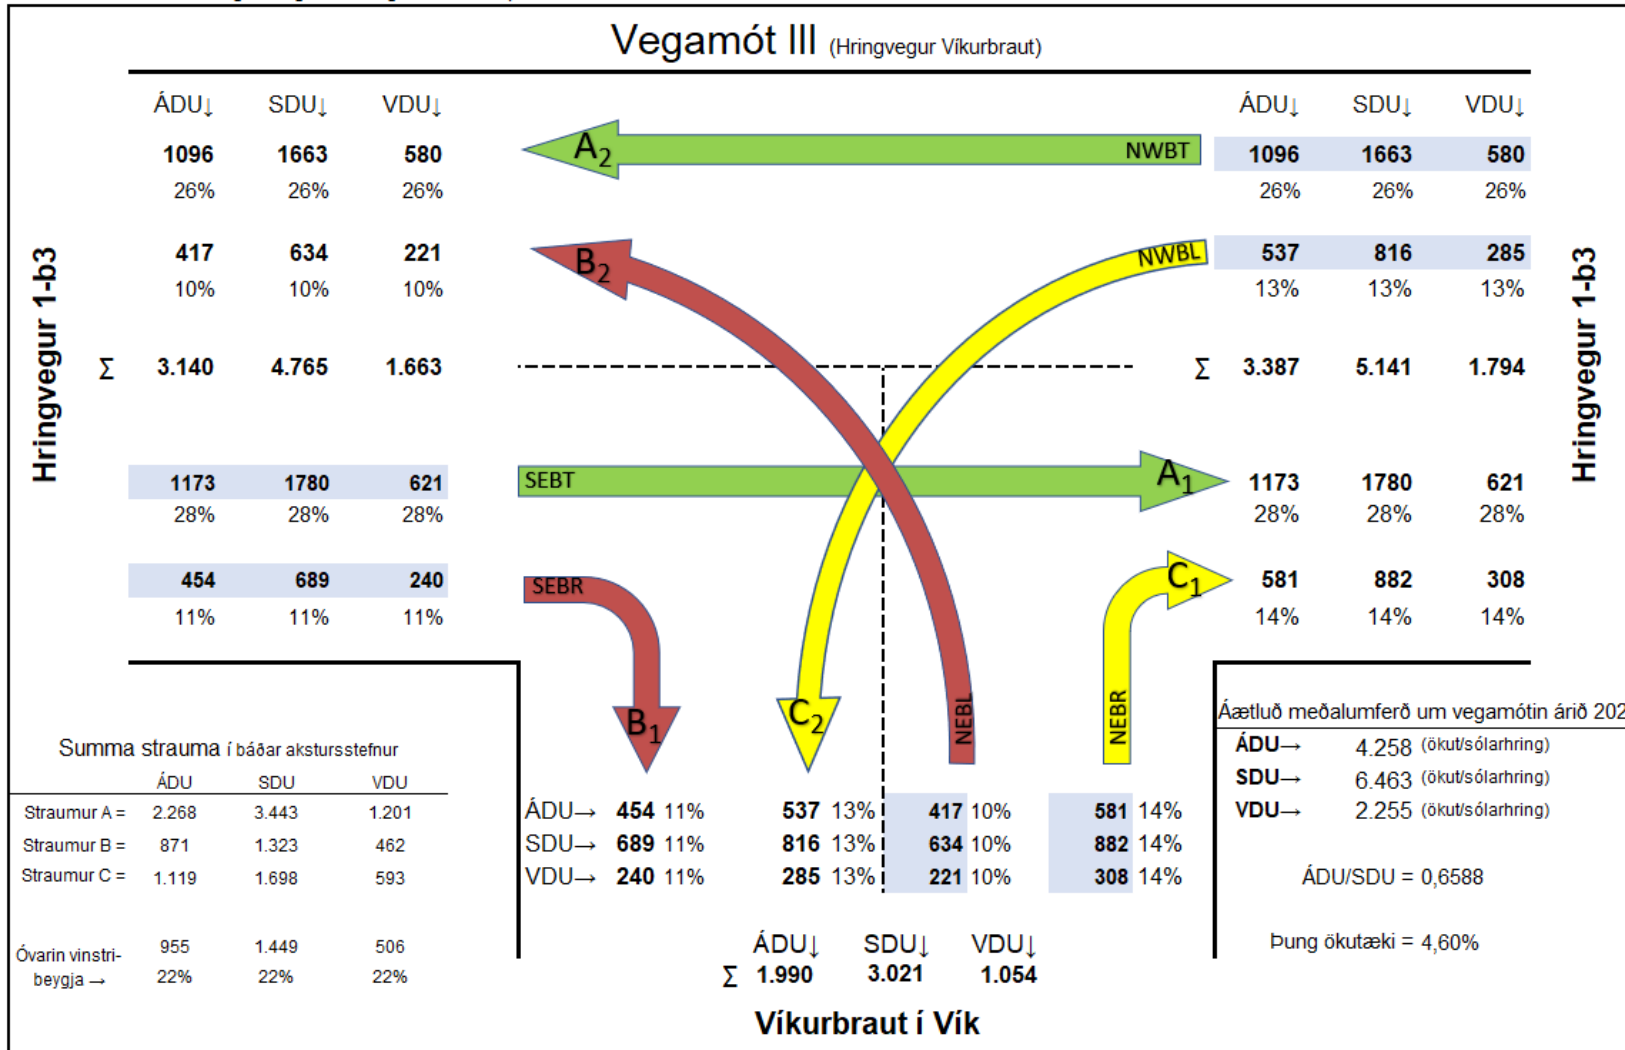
Vegamót III (Hringvegur Víkurbraut)

Hringvegur 1-b3

| ÁDU↓ | SDU↓ | VDU↓ |
|---|---|---|
| 1096 | 1663 | 580 |
| 26% | 26% | 26% |
| 417 | 634 | 221 |
| 10% | 10% | 10% |
| Σ 3.140 | 4.765 | 1.663 |
| 1173 | 1780 | 621 |
| 28% | 28% | 28% |
| 454 | 689 | 240 |
| 11% | 11% | 11% |

$A_2$ NWBT
$B_2$ NWBL
SEBT $A_1$
SEBR $B_1$
$C_2$ NEBL NEBR $C_1$

Hringvegur 1-b3

| ÁDU↓ | SDU↓ | VDU↓ |
|---|---|---|
| 1096 | 1663 | 580 |
| 26% | 26% | 26% |
| 537 | 816 | 285 |
| 13% | 13% | 13% |
| Σ 3.387 | 5.141 | 1.794 |
| 1173 | 1780 | 621 |
| 28% | 28% | 28% |
| 581 | 882 | 308 |
| 14% | 14% | 14% |

Summa strauma í báðar akstursstefnur

| | ÁDU | SDU | VDU |
|---|---|---|---|
| Straumur A = | 2.268 | 3.443 | 1.201 |
| Straumur B = | 871 | 1.323 | 462 |
| Straumur C = | 1.119 | 1.698 | 593 |
| Óvarin vinstribeygja → | 955 | 1.449 | 506 |
| | 22% | 22% | 22% |

| | | | | |
|---|---|---|---|---|
| ÁDU→ | 454 11% | 537 13% | 417 10% | 581 14% |
| SDU→ | 689 11% | 816 13% | 634 10% | 882 14% |
| VDU→ | 240 11% | 285 13% | 221 10% | 308 14% |

ÁDU↓ SDU↓ VDU↓
Σ 1.990 3.021 1.054

Víkurbraut í Vík

Áætluð meðalumferð um vegamótin árið 202
ÁDU→ 4.258 (ökut/sólarhring)
SDU→ 6.463 (ökut/sólarhring)
VDU→ 2.255 (ökut/sólarhring)

ÁDU/SDU = 0,6588

Þung ökutæki = 4,60%